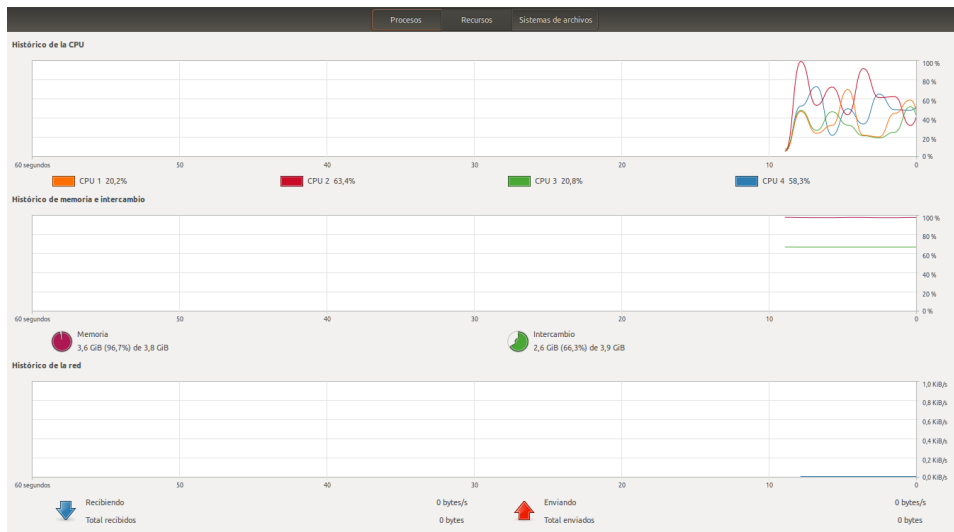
Procesos Recursos Sistemas de archivos

Histórico de la CPU

100 %
80 %
60 %
40 %
20 %
0 %

60 segundos 50 40 30 20 10 0

CPU 1 20,2% CPU 2 63,4% CPU 3 20,8% CPU 4 58,3%

Histórico de memoria e intercambio

100 %
80 %
60 %
40 %
20 %
0 %

60 segundos 50 40 30 20 10 0

Memoria
3,6 GiB (96,7%) de 3,8 GiB

Intercambio
2,6 GiB (66,3%) de 3,9 GiB

Histórico de la red

1,0 KiB/s
0,8 KiB/s
0,6 KiB/s
0,4 KiB/s
0,2 KiB/s
0,0 KiB/s

60 segundos 50 40 30 20 10 0

Recibiendo 0 bytes/s
Total recibidos 0 bytes

Enviando 0 bytes/s
Total enviados 0 bytes